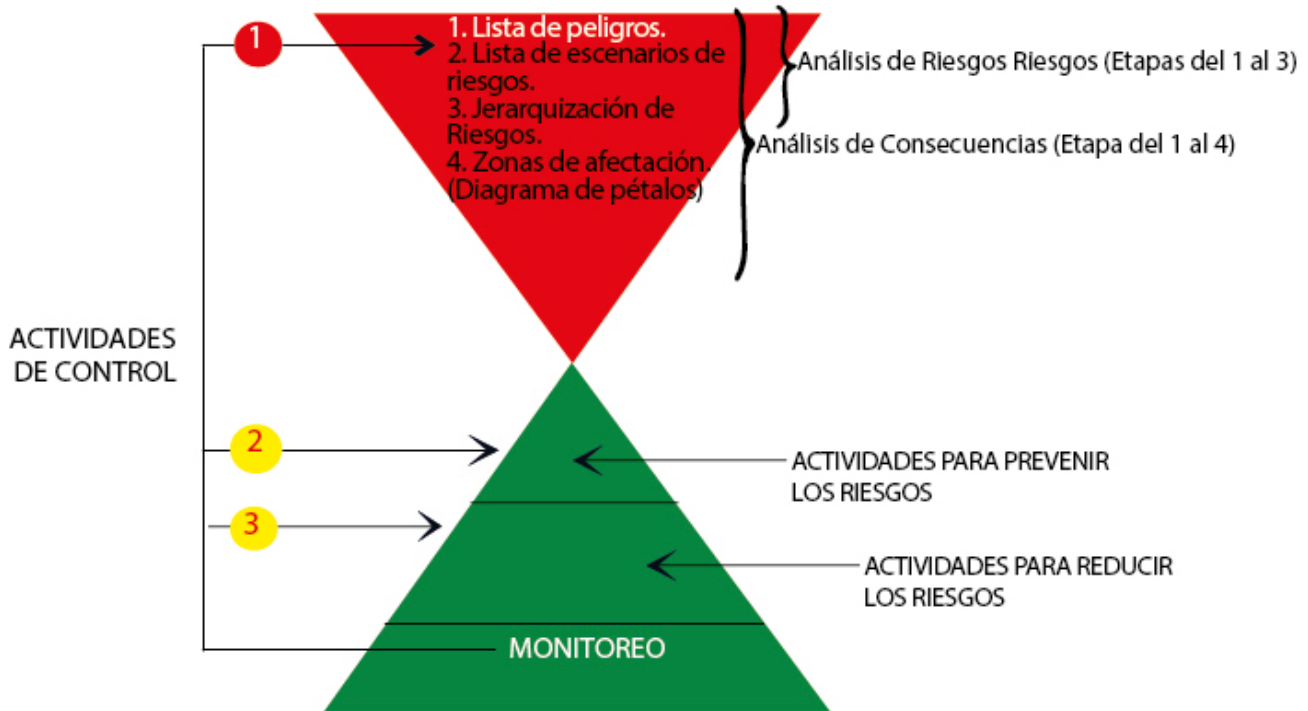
1

1. Lista de peligros.
2. Lista de escenarios de riesgos.
3. Jerarquización de Riesgos.
4. Zonas de afectación. (Diagrama de pétalos)

Análisis de Riesgos Riesgos (Etapas del 1 al 3)

Análisis de Consecuencias (Etapa del 1 al 4)

ACTIVIDADES DE CONTROL

2

3

ACTIVIDADES PARA PREVENIR LOS RIESGOS

ACTIVIDADES PARA REDUCIR LOS RIESGOS

MONITOREO